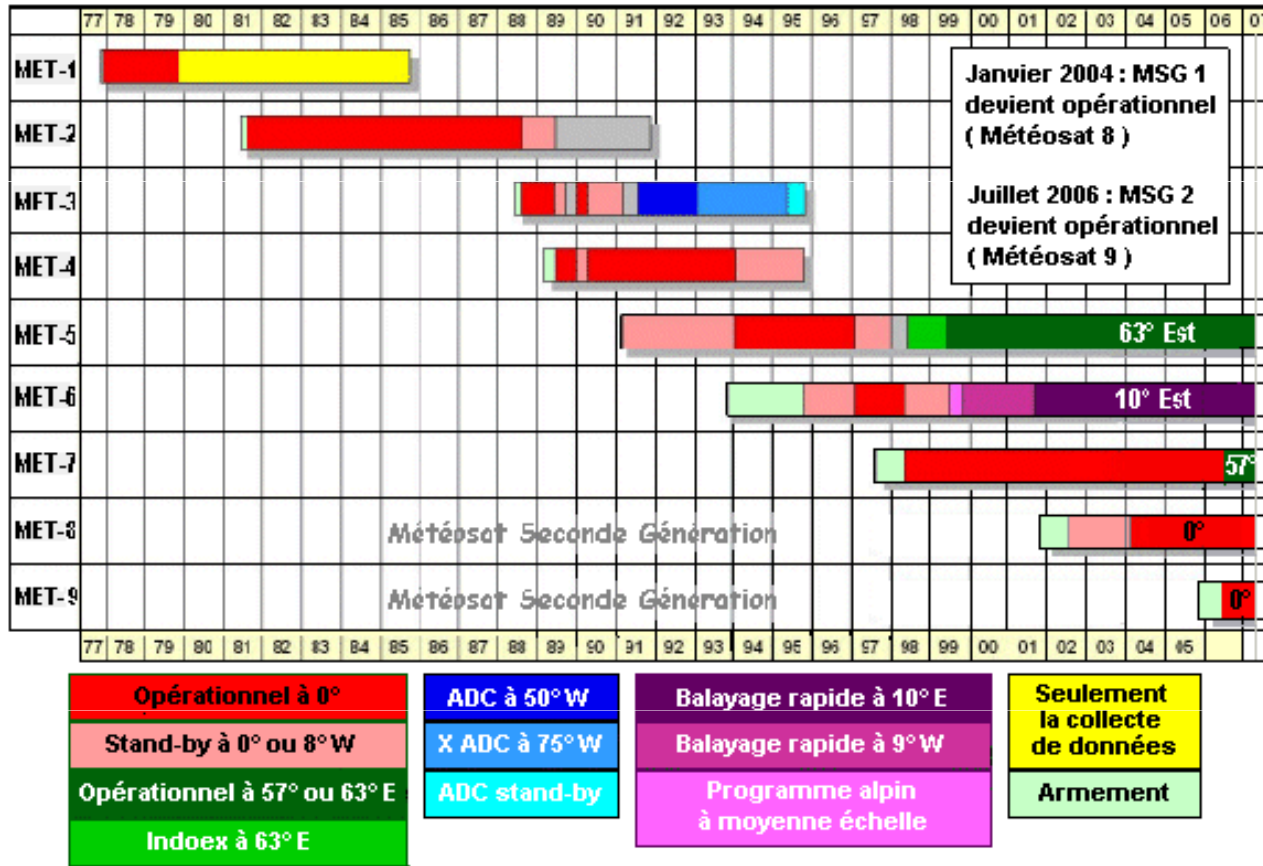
77 78 79 80 81 82 83 84 85 86 87 88 89 90 91 92 93 94 95 96 97 98 99 00 01 02 03 04 05 06 07

MET-1
MET-2
MET-3
MET-4
MET-5
MET-6
MET-7
MET-8
MET-9

Janvier 2004 : MSG 1 devient opérationnel ( Météosat 8 )

Juillet 2006 : MSG 2 devient opérationnel ( Météosat 9 )

63° Est

10° Est

57°

Météosat Seconde Génération

0°

Météosat Seconde Génération

0°

77 78 79 80 81 82 83 84 85 86 87 88 89 90 91 92 93 94 95 96 97 98 99 00 01 02 03 04 05

Opérationnel à 0°
Stand-by à 0° ou 8° W
Opérationnel à 57° ou 63° E
Indoex à 63° E

ADC à 50° W
X ADC à 75° W
ADC stand-by

Balayage rapide à 10° E
Balayage rapide à 9° W
Programme alpin à moyenne échelle

Seulement la collecte de données
Armement